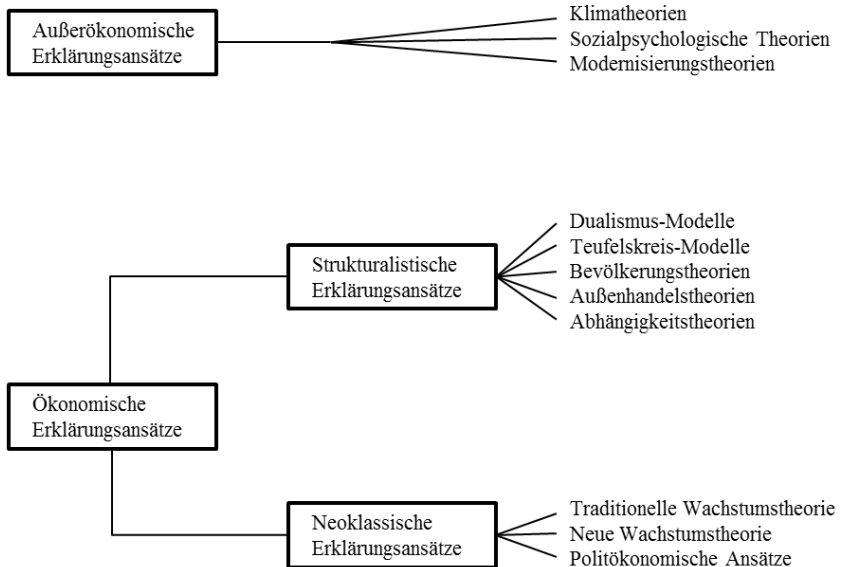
Außerökonomische Erklärungsansätze

Klimatheorien
Sozialpsychologische Theorien
Modernisierungstheorien

Strukturalistische Erklärungsansätze

Dualismus-Modelle
Teufelskreis-Modelle
Bevölkerungstheorien
Außenhandelstheorien
Abhängigkeitstheorien

Ökonomische Erklärungsansätze

Neoklassische Erklärungsansätze

Traditionelle Wachstumstheorie
Neue Wachstumstheorie
Politökonomische Ansätze